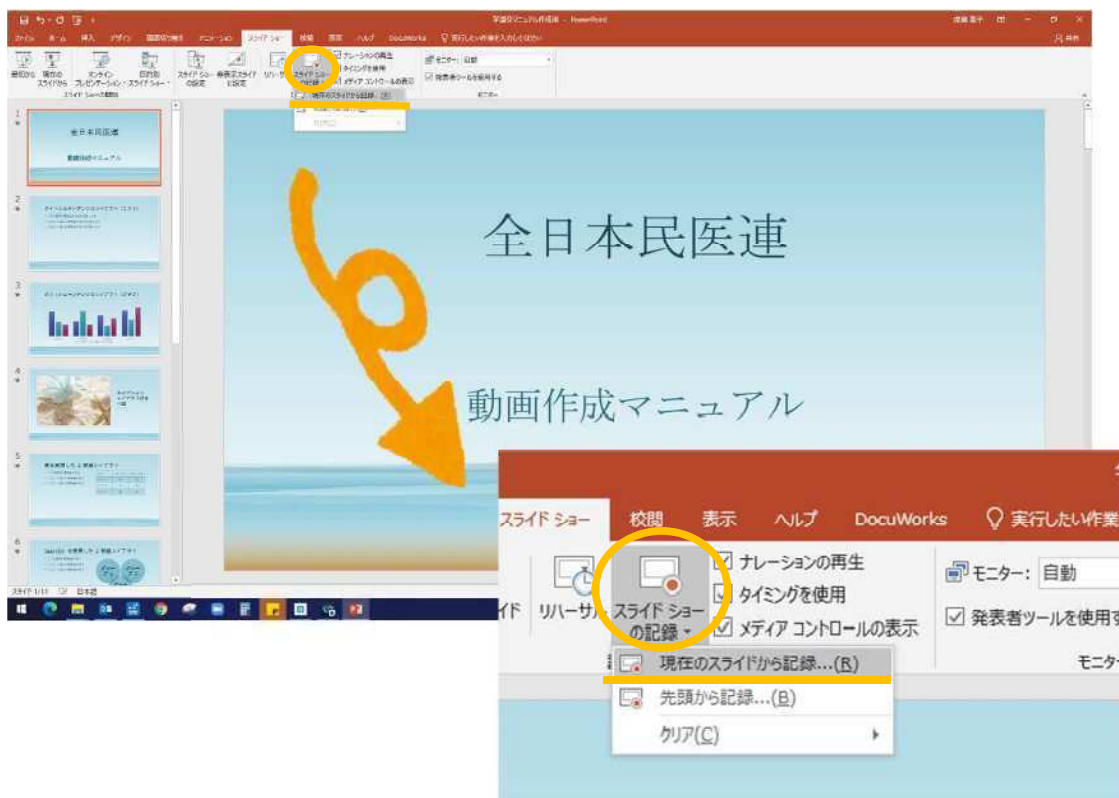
全日本民医連

動画作成マニュアル

スライド ショー

校閲

表示

ヘルプ

DocuWorks

実行したい作業

イド

リハーサル

スライド ショーの記録

ナレーションの再生

タイミングを使用

メディア コントロールの表示

モニター:

自動

発表者ツールを使用す

モニター

現在のスライドから記録...(R)

先頭から記録...(B)

クリア(C)